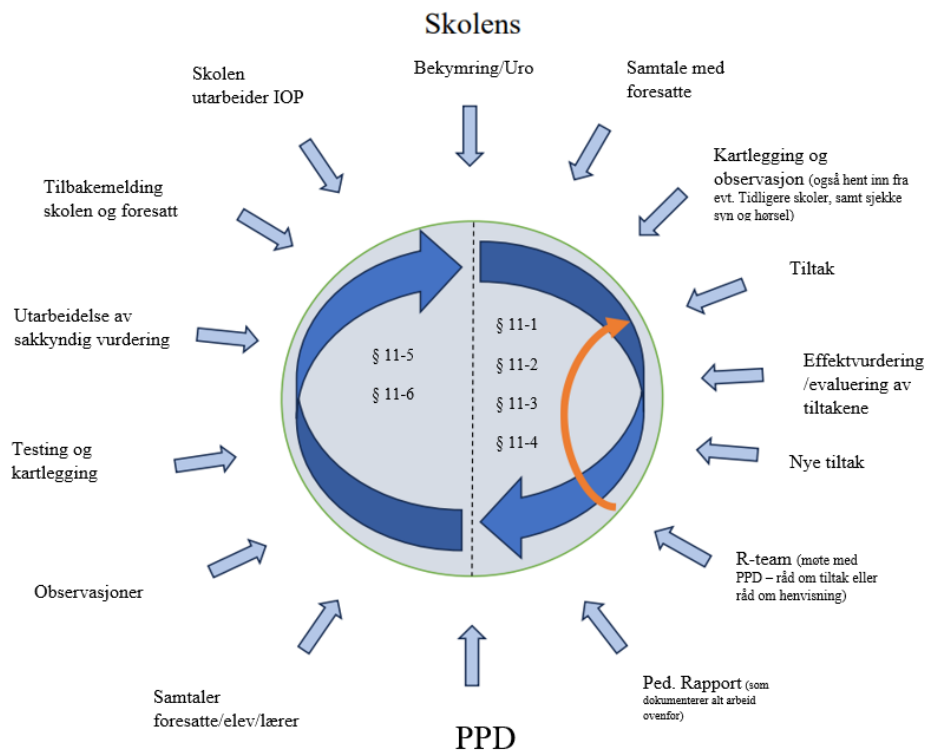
Skolens

Bekymring/Uro

Samtale med foresatte

Kartlegging og observasjon (også hent inn fra evt. Tidligere skoler, samt sjekke syn og hørsel)

Tiltak

Effektvurdering /evaluering av tiltakene

Nye tiltak

R-team (møte med PPD – råd om tiltak eller råd om henvisning)

Ped. Rapport (som dokumenterer alt arbeid ovenfor)

PPD

Samtaler foresatte/elev/lærer

Observasjoner

Testing og kartlegging

Utarbeidelse av sakkyndig vurdering

Tilbakemelding skolen og foresatt

Skolen utarbeider IOP

§ 11-5

§ 11-6

§ 11-1

§ 11-2

§ 11-3

§ 11-4